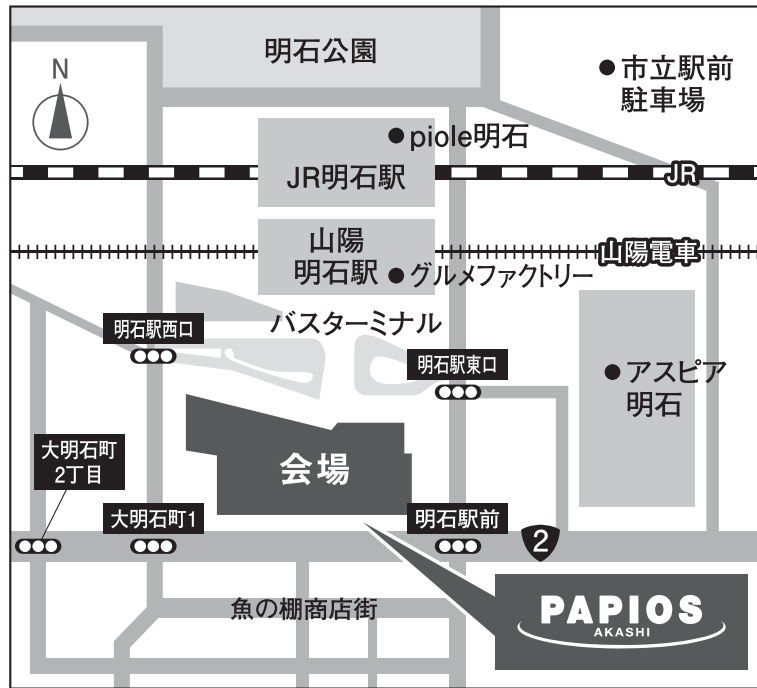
明石公園

N

● 市立駅前駐車場

● piole明石

JR明石駅

JR

山陽明石駅

● グルメファクトリー

山陽電車

明石駅西口

バスターミナル

明石駅東口

● アスピア明石

大明石町2丁目

会場

大明石町1

明石駅前

2

魚の棚商店街

PAPIOS
AKASHI